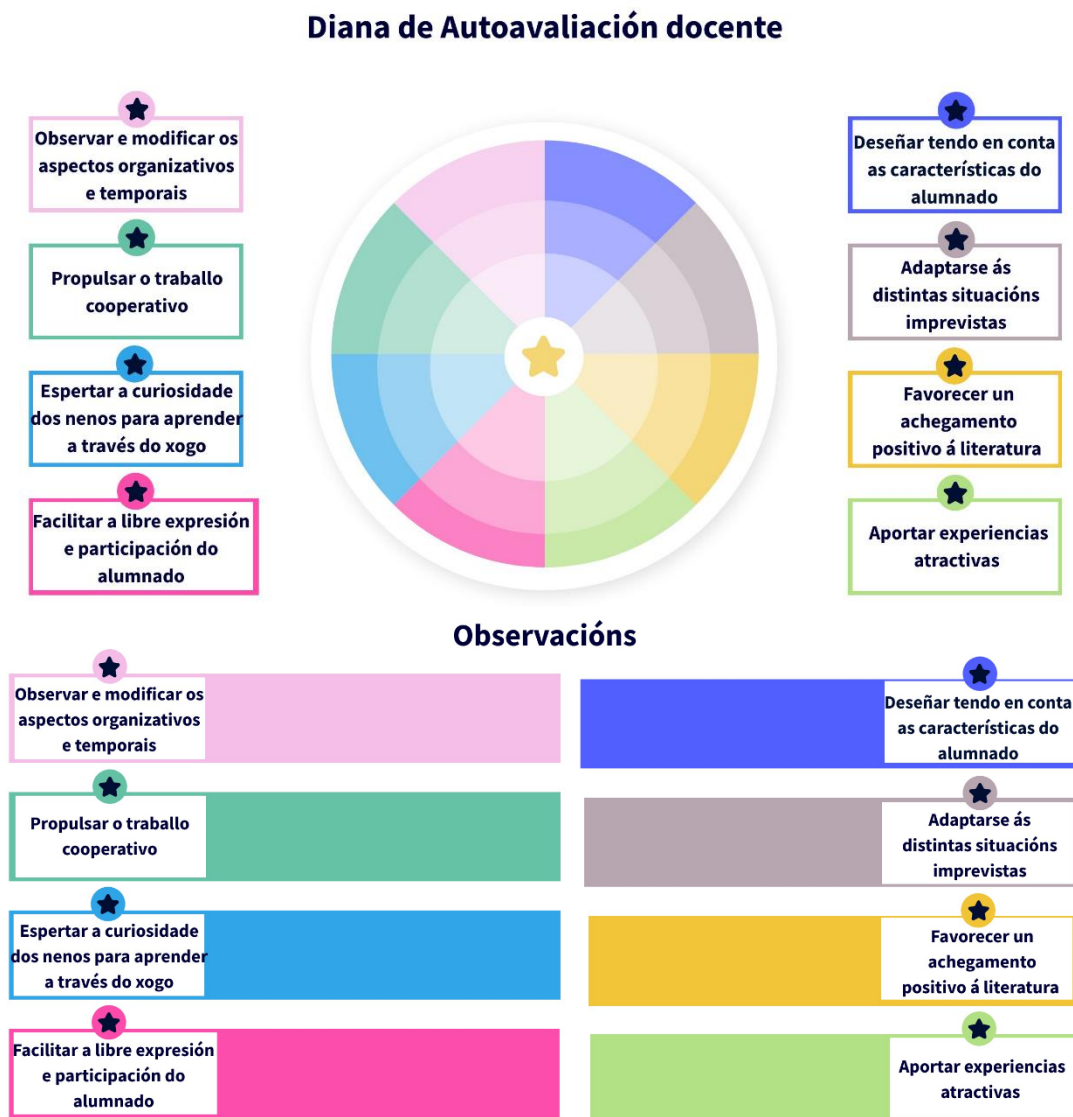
Diana de Autoavaliación docente

Observar e modificar os aspectos organizativos e temporais

Propulsar o traballo cooperativo

Espertar a curiosidade dos nenos para aprender a través do xogo

Facilitar a libre expresión e participación do alumnado

Deseñar tendo en conta as características do alumnado

Adaptarse ás distintas situacións imprevistas

Favorecer un achegamento positivo á literatura

Aportar experiencias atractivas

Observacións

Observar e modificar os aspectos organizativos e temporais

Propulsar o traballo cooperativo

Espertar a curiosidade dos nenos para aprender a través do xogo

Facilitar a libre expresión e participación do alumnado

Deseñar tendo en conta as características do alumnado

Adaptarse ás distintas situacións imprevistas

Favorecer un achegamento positivo á literatura

Aportar experiencias atractivas